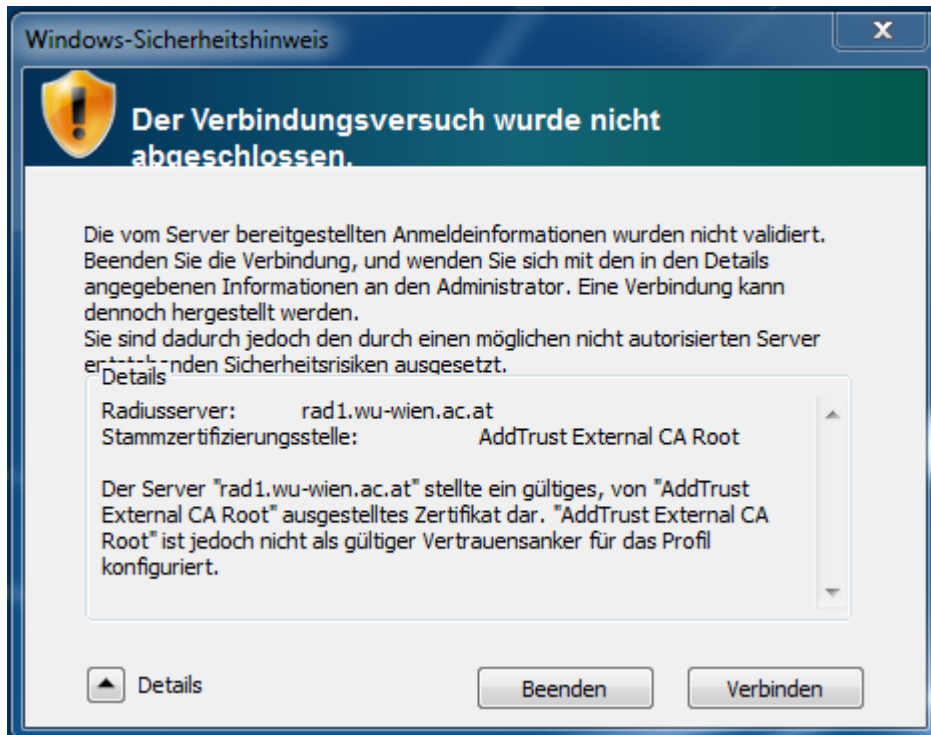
Windows-Sicherheitshinweis

Der Verbindungsversuch wurde nicht abgeschlossen.

Die vom Server bereitgestellten Anmeldeinformationen wurden nicht validiert. Beenden Sie die Verbindung, und wenden Sie sich mit den in den Details angegebenen Informationen an den Administrator. Eine Verbindung kann dennoch hergestellt werden.
Sie sind dadurch jedoch den durch einen möglichen nicht autorisierten Server entstehenden Sicherheitsrisiken ausgesetzt.

Details

Radiusserver: rad1.wu-wien.ac.at
Stammzertifizierungsstelle: AddTrust External CA Root

Der Server "rad1.wu-wien.ac.at" stellte ein gültiges, von "AddTrust External CA Root" ausgestelltes Zertifikat dar. "AddTrust External CA Root" ist jedoch nicht als gültiger Vertrauensanker für das Profil konfiguriert.

Details

Beenden

Verbinden